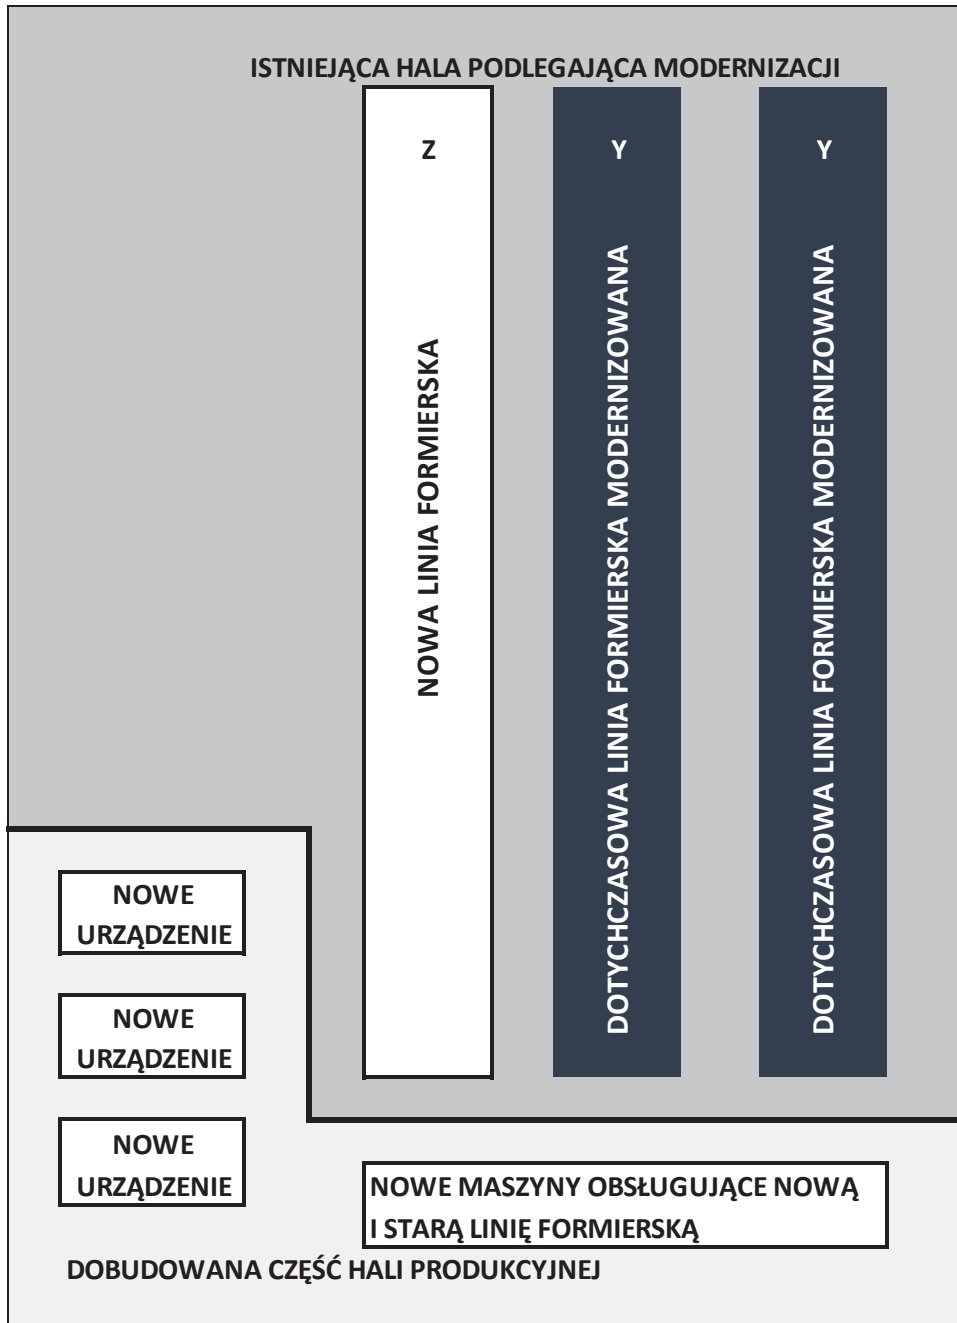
ISTNIEJĄCA HALA PODLEGAJĄCA MODERNIZACJI

Z

NOWA LINIA FORMIERSKA

Y

DOTYCHCZASOWA LINIA FORMIERSKA MODERNIZOWANA

Y

DOTYCHCZASOWA LINIA FORMIERSKA MODERNIZOWANA

NOWE URZĄDZENIE

NOWE URZĄDZENIE

NOWE URZĄDZENIE

NOWE MASZYNY OBSŁUGUJĄCE NOWĄ I STARĄ LINIĘ FORMIERSKĄ

DOBUDOWANA CZĘŚĆ HALI PRODUKCYJNEJ